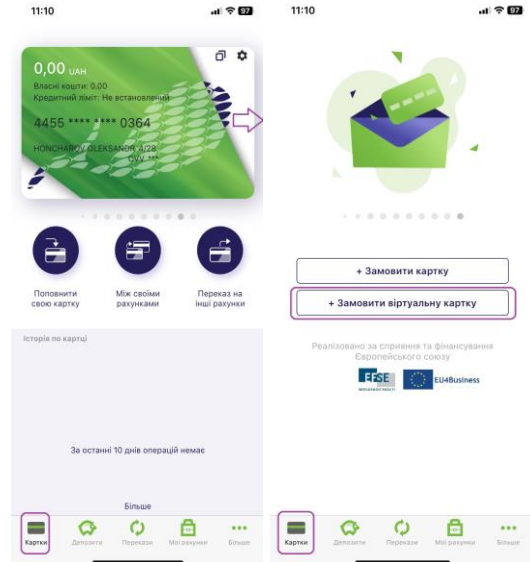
11:10

97

0,00 UAH

Власні кошти: 0.00

Кредитний ліміт: Не встановлений

4455 **** **** 0364

HONCHAROV OLEKSANDR 3/28

CVV ***

Поповнити свою картку

Між своїми рахунками

Переказ на інші рахунки

Історія по картці

За останні 10 днів операцій немає

Більше

Картки

Депозити

Перекази

Мої рахунки

Більше

11:10

97

+ Замовити картку

+ Замовити віртуальну картку

Реалізовано за сприяння та фінансування Європейського союзу

EFSE

EU4Business

Картки

Депозити

Перекази

Мої рахунки

Більше